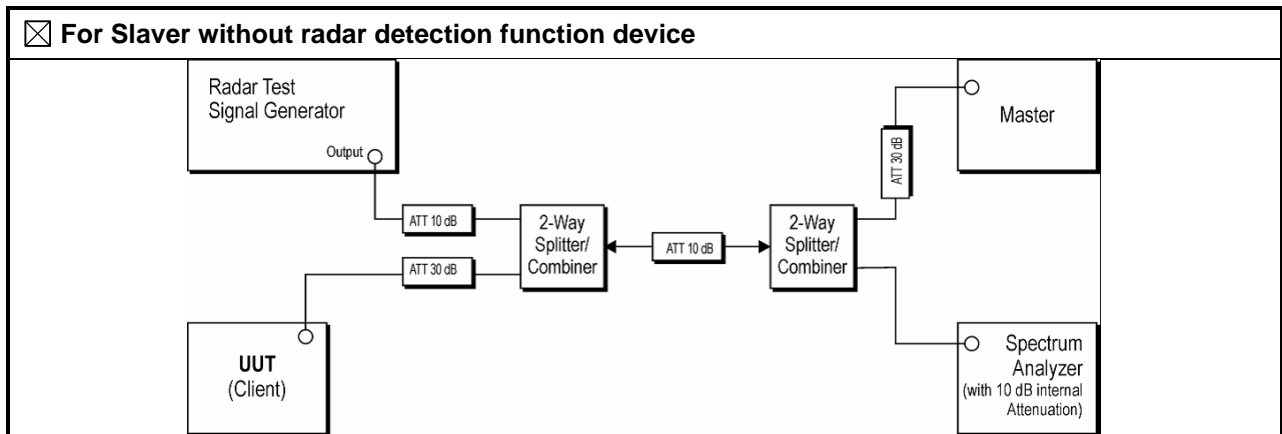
☒ For Slaver without radar detection function device

Radar Test Signal Generator

Output

ATT 10 dB

ATT 30 dB

2-Way Splitter/ Combiner

ATT 10 dB

2-Way Splitter/ Combiner

ATT 30 dB

Master

UUT (Client)

Spectrum Analyzer (with 10 dB internal Attenuation)